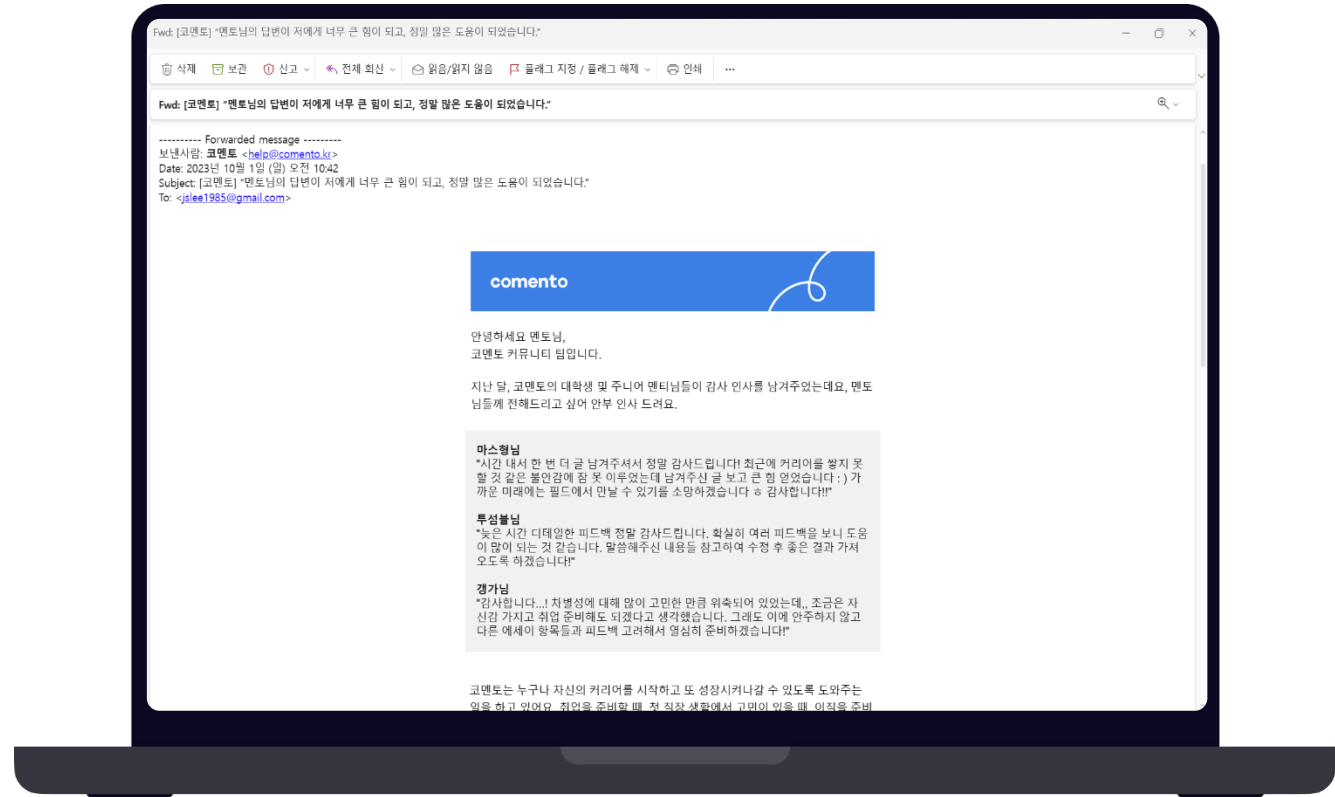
Fwd: [코멘토] "멘토님의 답변이 저에게 너무 큰 힘이 되고, 정말 많은 도움이 되었습니다."

삭제 보관 신고 전체 회신 읽음/읽지 않음 플래그 지정 / 플래그 해제 인쇄 ···

Fwd: [코멘토] "멘토님의 답변이 저에게 너무 큰 힘이 되고, 정말 많은 도움이 되었습니다."

---------- Forwarded message ---------
보낸사람: 코멘토 <help@comento.kr>
Date: 2023년 10월 1일 (일) 오전 10:42
Subject: [코멘토] "멘토님의 답변이 저에게 너무 큰 힘이 되고, 정말 많은 도움이 되었습니다."
To: <jslee1985@gmail.com>

comento

안녕하세요 멘토님,
코멘토 커뮤니티 팀입니다.

지난 달, 코멘토의 대학생 및 주니어 멘티님들이 감사 인사를 남겨주었는데요, 멘토님들께 전해드리고 싶어 안부 인사 드려요.

마스형님
"시간 내서 한 번 더 글 남겨주셔서 정말 감사드립니다! 최근에 커리어를 쌓지 못할 것 같은 불안감에 잠 못 이루었는데 남겨주신 글 보고 큰 힘 얻었습니다 : ) 가까운 미래에는 필드에서 만날 수 있기를 소망하겠습니다 ㅎ 감사합니다!!"

투섬볼님
"늦은 시간 디테일한 피드백 정말 감사드립니다. 확실히 여러 피드백을 보니 도움이 많이 되는 것 같습니다. 말씀해주신 내용들 참고하여 수정 후 좋은 결과 가져오도록 하겠습니다!"

갱가님
"감사합니다...! 차별성에 대해 많이 고민한 만큼 위축되어 있었는데,, 조금은 자신감 가지고 취업 준비해도 되겠다고 생각했습니다. 그래도 이에 안주하지 않고 다른 예세이 항목들과 피드백 고려해서 열심히 준비하겠습니다!"

코멘토는 누구나 자신의 커리어를 시작하고 또 성장시켜나갈 수 있도록 도와주는 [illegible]